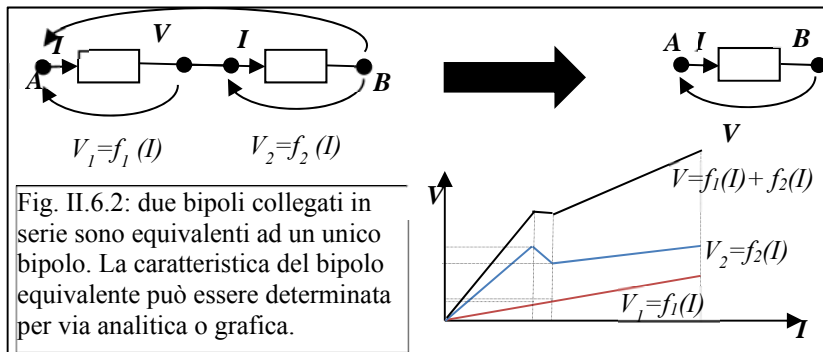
I V I A B

$V_1=f_1(I)$ $V_2=f_2(I)$

A I B

V

Fig. II.6.2: due bipoli collegati in serie sono equivalenti ad un unico bipolo. La caratteristica del bipolo equivalente può essere determinata per via analitica o grafica.

V

$V=f_1(I)+f_2(I)$

$V_2=f_2(I)$

$V_1=f_1(I)$

I